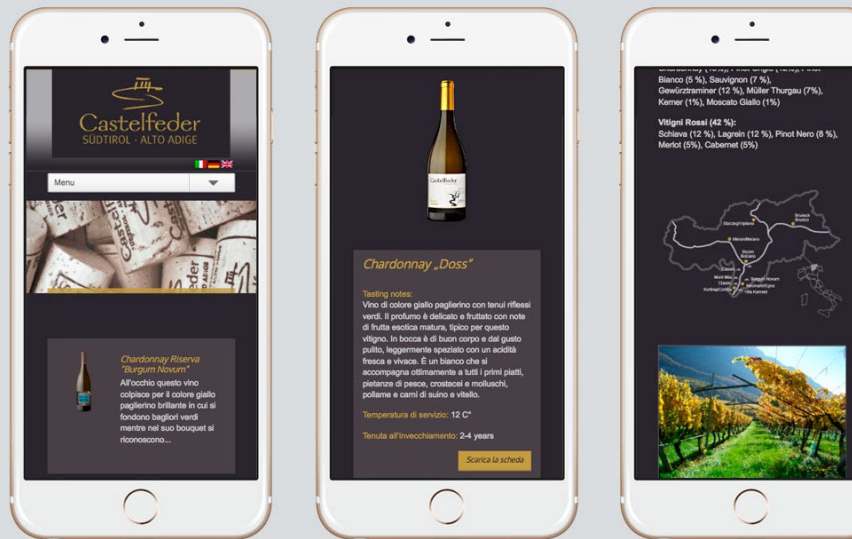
Castelfeder
SÜDTIROL · ALTO ADIGE

Menu

Chardonnay Riserva "Burgum Novum"
All'occhio questo vino colpisce per il colore giallo paglierino brillante in cui si fondono bagliori verdi mentre nel suo bouquet si riconoscono...

Castelfeder

Chardonnay „Doss"

Tasting notes:
Vino di colore giallo paglierino con tenui riflessi verdi. Il profumo è delicato e fruttato con note di frutta esotica matura, tipico per questo vitigno. In bocca è di buon corpo e dal gusto pulito, leggermente speziato con un acidità fresca e vivace. È un bianco che si accompagna ottimamente a tutti i primi piatti, pietanze di pesce, crostacei e molluschi, pollame e carni di suino e vitello.

Temperatura di servizio: 12 C°

Tenuta all'invecchiamento: 2-4 years

Scarica la scheda

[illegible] Bianco (5 %), Sauvignon (7 %), Gewürztraminer (12 %), Müller Thurgau (7%), Kerner (1%), Moscato Giallo (1%)

Vitigni Rossi (42 %):
Schiava (12 %), Lagrein (12 %), Pinot Nero (8 %), Merlot (5%), Cabernet (5%)

Sterzing/Vipiteno
Bruneck Brunico
Meran/Merano
Bozen Bolzano
Burgum Novum
Neumarkt/Egna
Kurtinig/Cortina
Mont Mille
Glener
Vie Kamelo
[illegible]